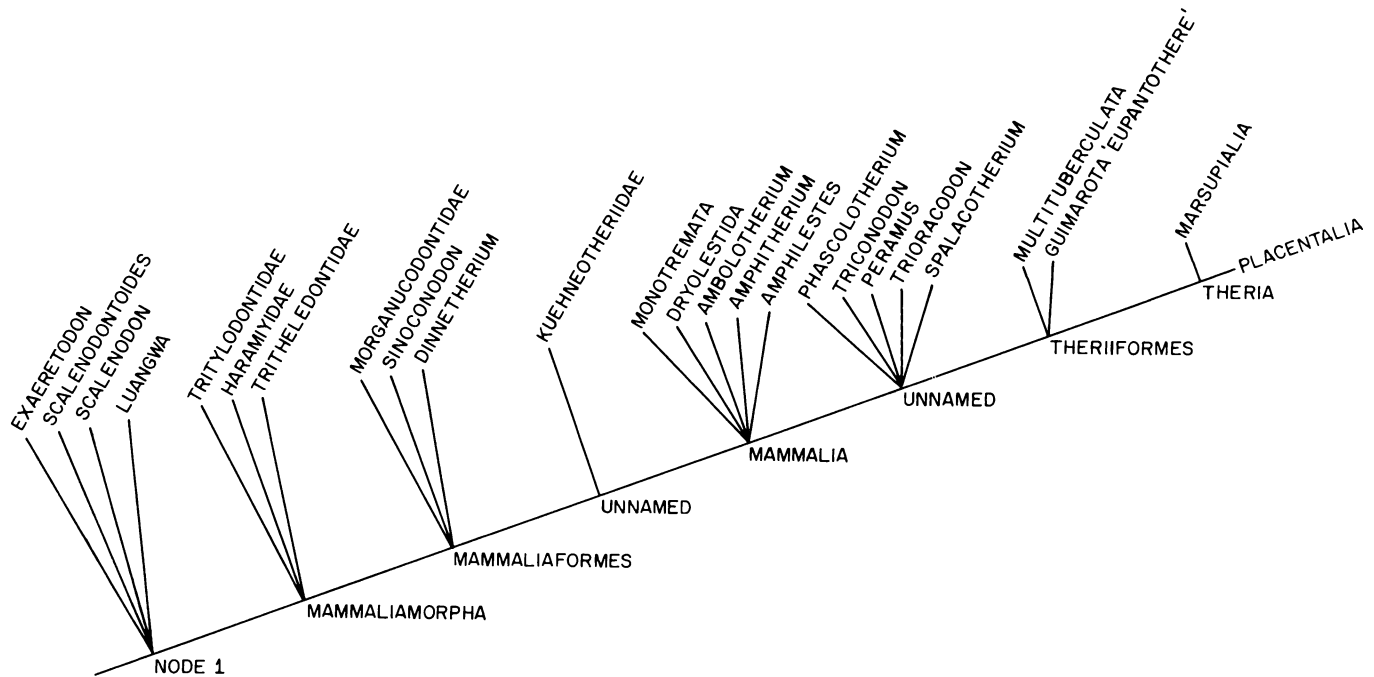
EXAERETODON
SCALENODONTOIDES
SCALENODON
LUANGWA
TRITYLODONTIDAE
HARAMIYIDAE
TRITHELEDONTIDAE
MORGANUCODONTIDAE
SINOCONODON
DINNETHERIUM
KUEHNEOTHERIIDAE
MONOTREMATA
DRYOLESTIDA
AMBOLOTHERIUM
AMPHITHERIUM
AMPHILESTES
PHASCOLOTHERIUM
TRICONODON
PERAMUS
TRIORACODON
SPALACOTHERIUM
MULTITUBERCULATA
GUIMAROTA 'EUPANTOTHERE'
MARSUPIALIA
PLACENTALIA
THERIA
THERIIFORMES
UNNAMED
MAMMALIA
UNNAMED
MAMMALIAFORMES
MAMMALIAMORPHA
NODE 1